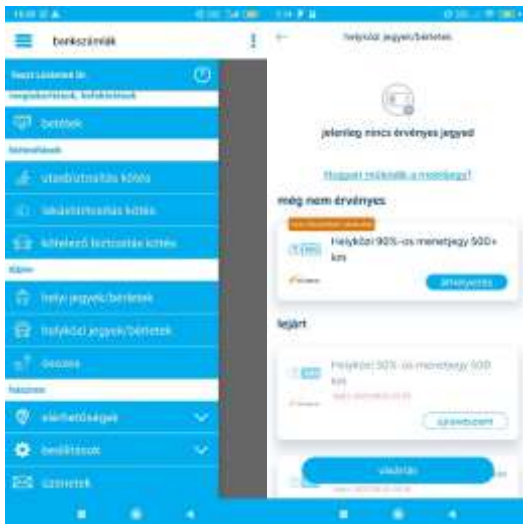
bankszámlák

betétek

utasbiztosítás kötés

lakásbiztosítás kötés

kötelező biztosítás kötés

helyi jegyek/bérletek

helyközi jegyek/bérletek

összes

elérhetőségek

beállítások

üzenetek

helyközi jegyek/bérletek

jelenleg nincs érvényes jegyed

Hogyan működik a mobiljegy?

még nem érvényes

Helyközi 90%-os menetjegy 500+ km

lejárt

Helyközi 90%-os menetjegy 500 km

vásárlás